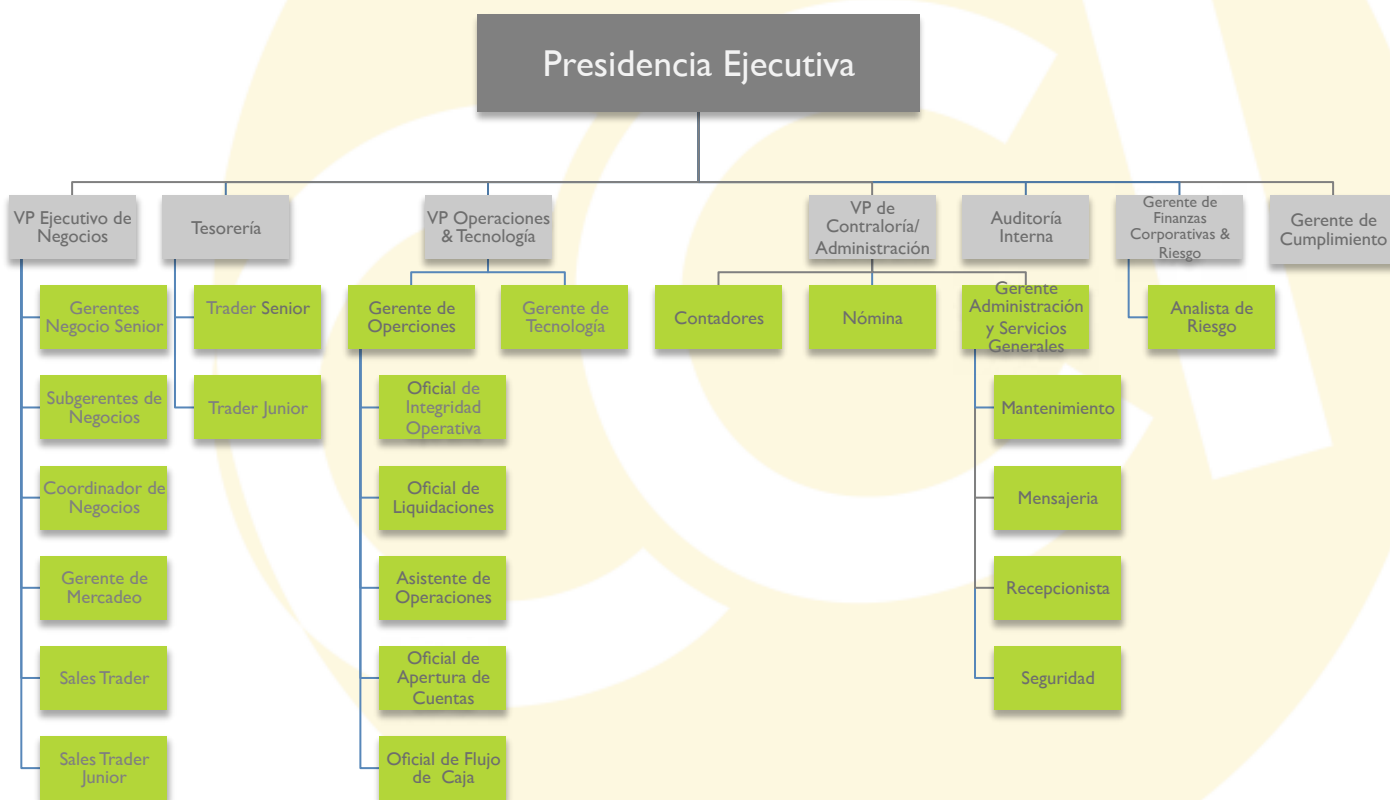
Presidencia Ejecutiva

VP Ejecutivo de Negocios

Gerentes Negocio Senior

Subgerentes de Negocios

Coordinador de Negocios

Gerente de Mercadeo

Sales Trader

Sales Trader Junior

Tesorería

Trader Senior

Trader Junior

VP Operaciones & Tecnología

Gerente de Operciones

Oficial de Integridad Operativa

Oficial de Liquidaciones

Asistente de Operaciones

Oficial de Apertura de Cuentas

Oficial de Flujo de Caja

Gerente de Tecnología

VP de Contraloría/ Administración

Contadores

Nómina

Gerente Administración y Servicios Generales

Mantenimiento

Mensajeria

Recepcionista

Seguridad

Auditoría Interna

Gerente de Finanzas Corporativas & Riesgo

Analista de Riesgo

Gerente de Cumplimiento